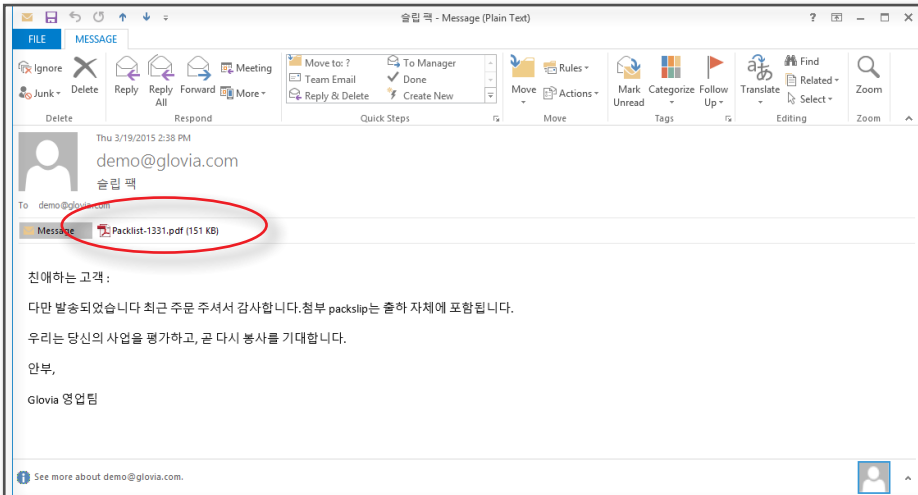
슬립 팩 - Message (Plain Text)

? — □ ✕

FILE MESSAGE

Ignore
Junk
Delete
Reply
Reply All
Forward
Meeting
More
Delete
Respond

Move to: ?
Team Email
Reply & Delete
To Manager
Done
Create New
Quick Steps

Move
Rules
Actions
Move

Mark Unread
Categorize
Follow Up
Tags

Translate
Find
Related
Select
Editing

Zoom
Zoom

Thu 3/19/2015 2:38 PM
demo@glovia.com
슬립 팩
To demo@glovia.com

Message
Packlist-1331.pdf (151 KB)

친애하는 고객 :

다만 발송되었습니다 최근 주문 주셔서 감사합니다.첨부 packslip는 출하 자체에 포함됩니다.

우리는 당신의 사업을 평가하고, 곧 다시 봉사를 기대합니다.

안부,

Glovia 영업팀

See more about demo@glovia.com.